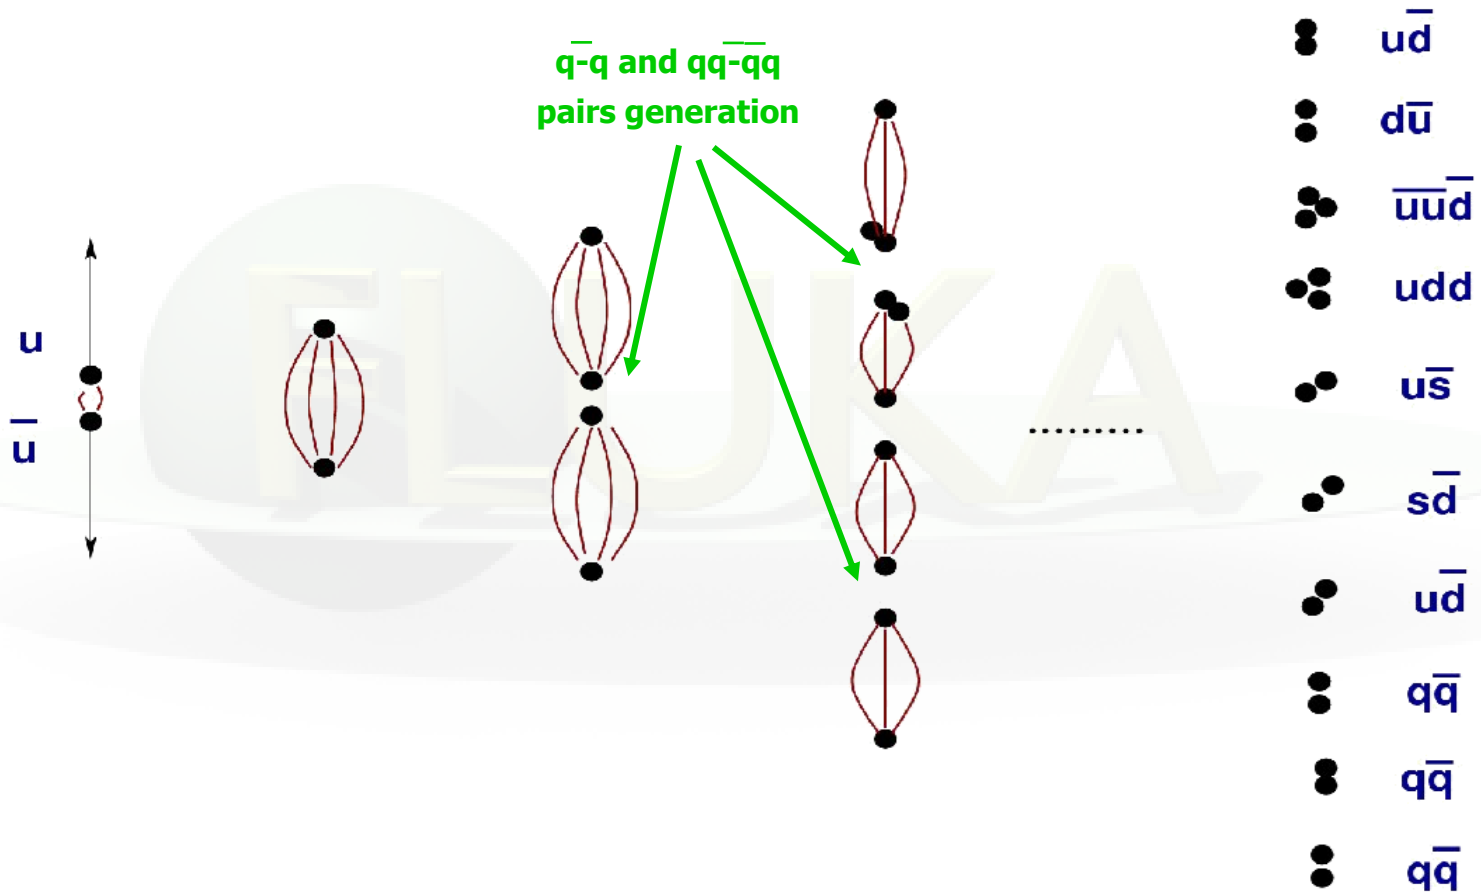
$\bar{q}$-q and qq-$\overline{qq}$ pairs generation

u

$\bar{u}$

.........

u$\bar{d}$

d$\bar{u}$

$\overline{uud}$

udd

u$\bar{s}$

s$\bar{d}$

u$\bar{d}$

q$\bar{q}$

q$\bar{q}$

q$\bar{q}$

FLUKA